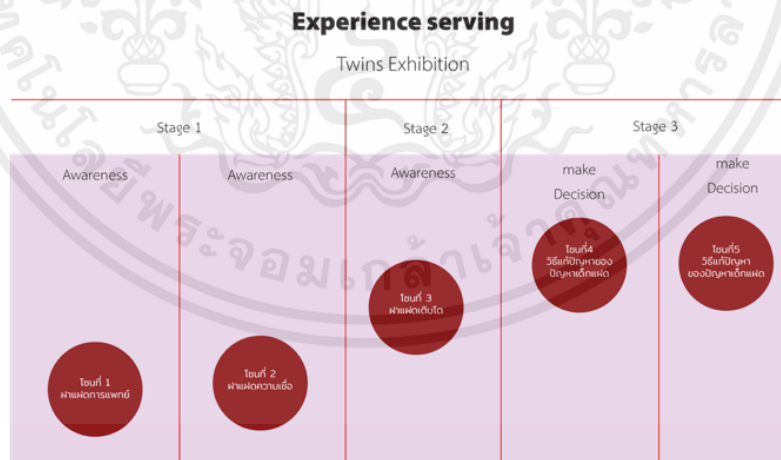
Experience serving

Twins Exhibition

| Stage 1 | | Stage 2 | Stage 3 | |
|---|---|---|---|---|
| Awareness | Awareness | Awareness | make Decision | make Decision |
| โซนที่ 1 ฝาแฝดการแพทย์ | โซนที่ 2 ฝาแฝดความเชื่อ | โซนที่ 3 ฝาแฝดเติบโต | โซนที่4 วิธีแก้ปัญหาของปัญหาเด็กแฝด | โซนที่5 วิธีแก้ปัญหาของปัญหาเด็กแฝด |

มหาวิทยาลัยราชภัฏพระจอมเกล้าเจ้าคุณทหาร